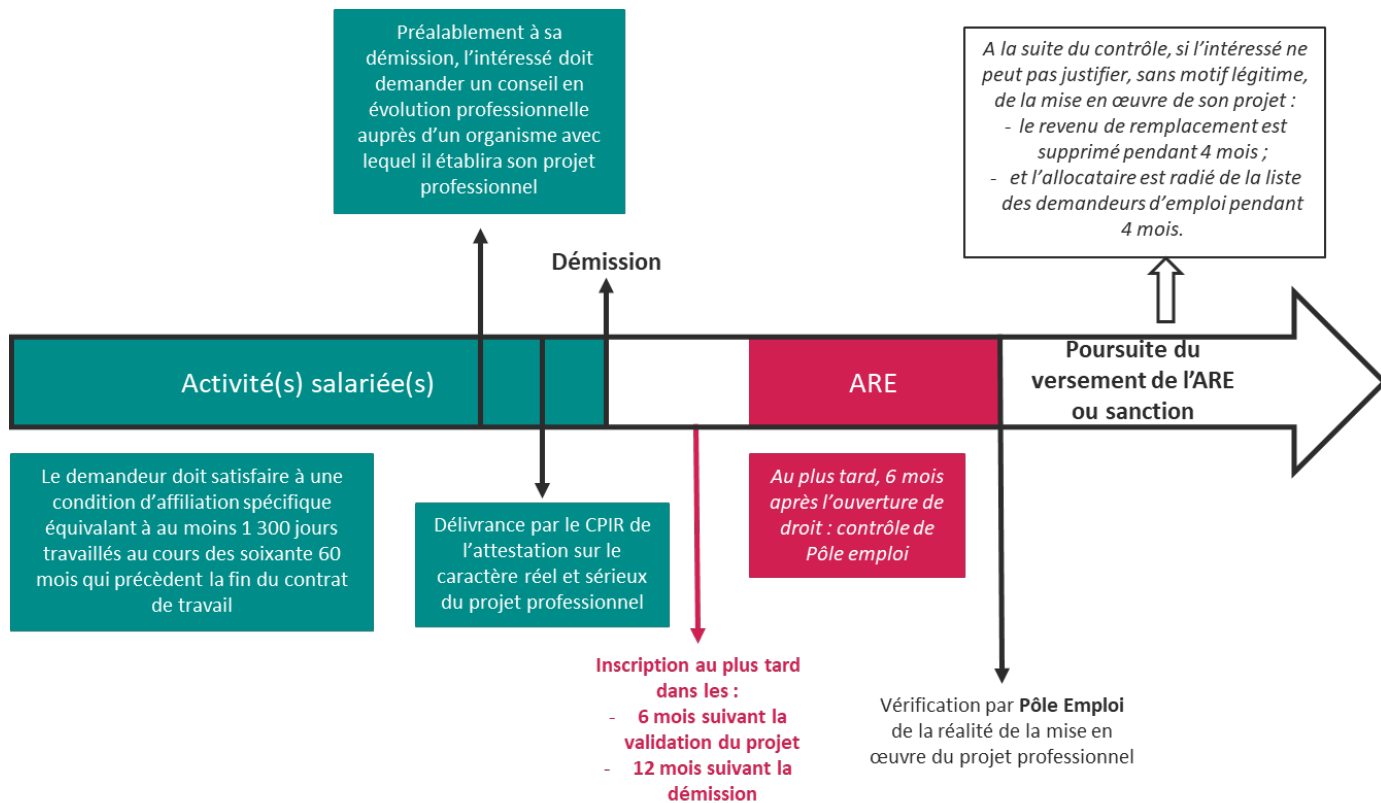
Préalablement à sa démission, l'intéressé doit demander un conseil en évolution professionnelle auprès d'un organisme avec lequel il établira son projet professionnel

A la suite du contrôle, si l'intéressé ne peut pas justifier, sans motif légitime, de la mise en œuvre de son projet :
- le revenu de remplacement est supprimé pendant 4 mois ;
- et l'allocataire est radié de la liste des demandeurs d'emploi pendant 4 mois.

Démission

Activité(s) salariée(s)

ARE

Poursuite du versement de l'ARE ou sanction

Le demandeur doit satisfaire à une condition d'affiliation spécifique équivalant à au moins 1 300 jours travaillés au cours des soixante 60 mois qui précèdent la fin du contrat de travail

Délivrance par le CPIR de l'attestation sur le caractère réel et sérieux du projet professionnel

Au plus tard, 6 mois après l'ouverture de droit : contrôle de Pôle emploi

Inscription au plus tard dans les :
- 6 mois suivant la validation du projet
- 12 mois suivant la démission

Vérification par Pôle Emploi de la réalité de la mise en œuvre du projet professionnel